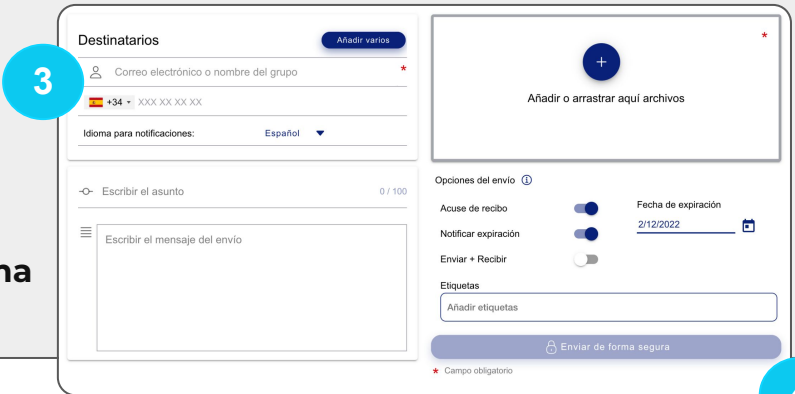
3

na

Destinatarios

Añadir varios

Correo electrónico o nombre del grupo *

+34 XXX XX XX XX

Idioma para notificaciones: Español

Escribir el asunto 0 / 100

Escribir el mensaje del envío

*

+

Añadir o arrastrar aquí archivos

Opciones del envío

Acuse de recibo

Notificar expiración

Enviar + Recibir

Fecha de expiración

2/12/2022

Etiquetas

Añadir etiquetas

Enviar de forma segura

* Campo obligatorio